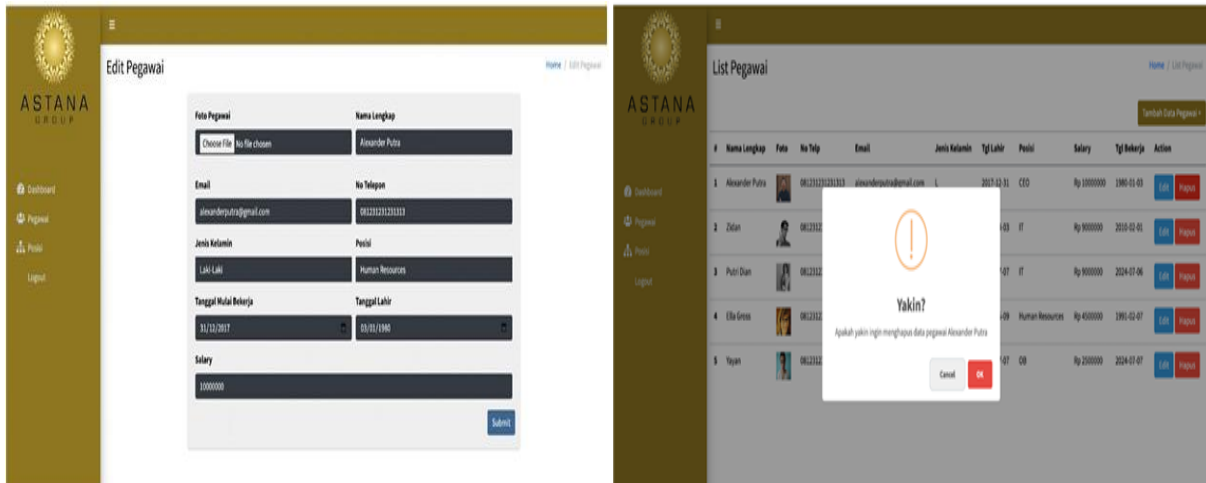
ASTANA
GROUP

Dashboard
Pegawai
Posisi
Logout

≡

Edit Pegawai

Home / Edit Pegawai

Foto Pegawai
Choose File No file chosen

Nama Lengkap
Alexander Putra

Email
alexanderputra@gmail.com

No Telepon
081231231231313

Jenis Kelamin
Laki-Laki

Posisi
Human Resources

Tanggal Mulai Bekerja
31/12/2017

Tanggal Lahir
03/01/1980

Salary
10000000

Submit

ASTANA
GROUP

Dashboard
Pegawai
Posisi
Logout

≡

List Pegawai

Home / List Pegawai

Tambah Data Pegawai +

| # | Nama Lengkap | Foto | No Telp | Email | Jenis Kelamin | Tgl Lahir | Posisi | Salary | Tgl Bekerja | Action |
|---|---|---|---|---|---|---|---|---|---|---|
| 1 | Alexander Putra | | 081231231231313 | alexanderputra@gmail.com | L | 2017-12-31 | CEO | Rp 10000000 | 1980-01-03 | Edit Hapus |
| 2 | Zidan | | 0812312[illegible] | | | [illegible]-03 | IT | Rp 9000000 | 2010-02-01 | Edit Hapus |
| 3 | Putri Dian | | 0812312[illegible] | | | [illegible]-07 | IT | Rp 9000000 | 2024-07-06 | Edit Hapus |
| 4 | Ella Gross | | 0812312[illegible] | | | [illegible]-09 | Human Resources | Rp 4500000 | 1991-02-07 | Edit Hapus |
| 5 | Yayan | | 0812312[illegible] | | | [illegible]-07 | OB | Rp 2500000 | 2024-07-07 | Edit Hapus |

!
Yakin?
Apakah yakin ingin menghapus data pegawai Alexander Putra
Cancel OK